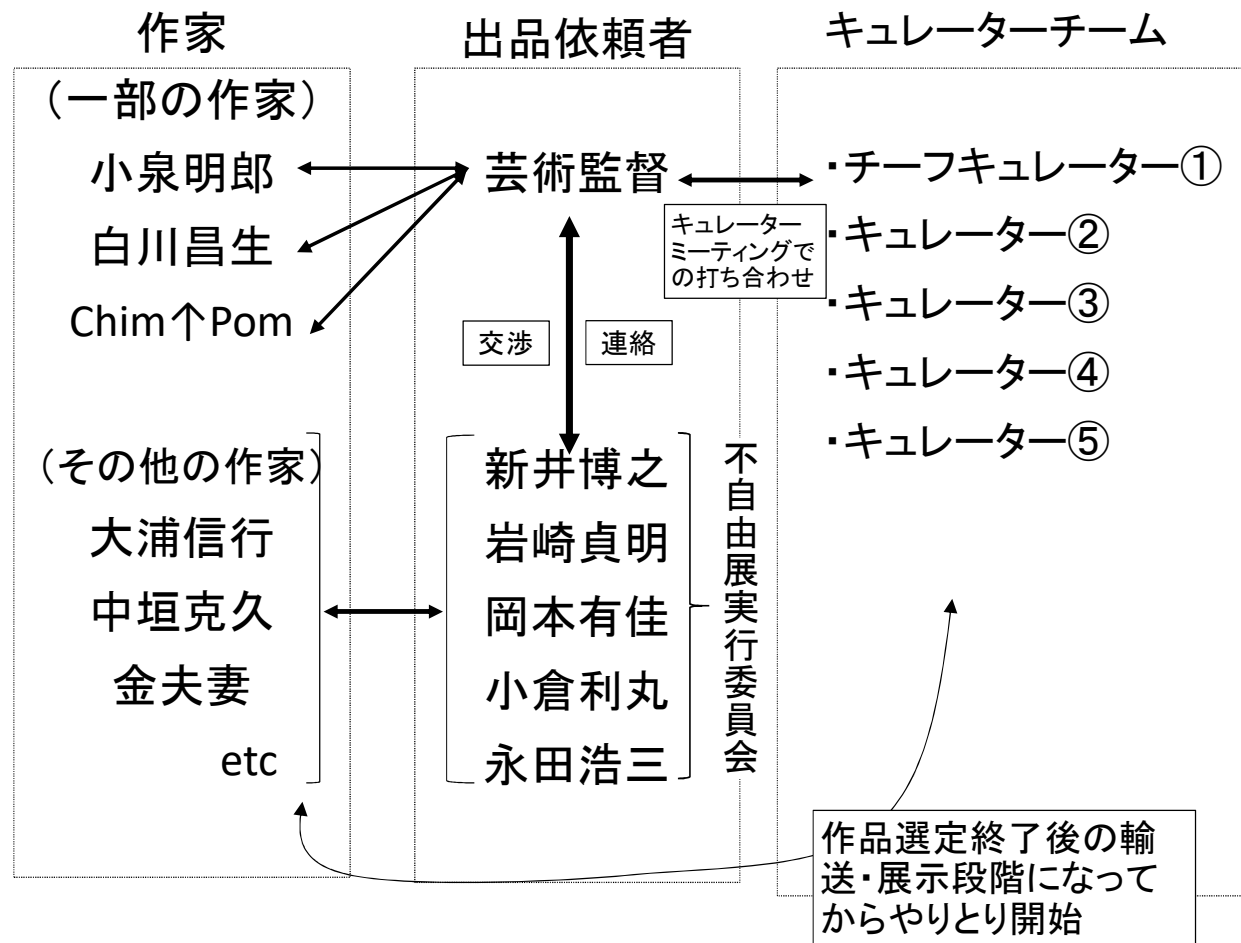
作家

出品依頼者

キュレーターチーム

（一部の作家）

小泉明郎

白川昌生

Chim↑Pom

芸術監督

交渉

連絡

キュレーターミーティングでの打ち合わせ

・チーフキュレーター①

・キュレーター②

・キュレーター③

・キュレーター④

・キュレーター⑤

（その他の作家）

大浦信行

中垣克久

金夫妻

etc

新井博之

岩崎貞明

岡本有佳

小倉利丸

永田浩三

不自由展実行委員会

作品選定終了後の輸送・展示段階になってからやりとり開始